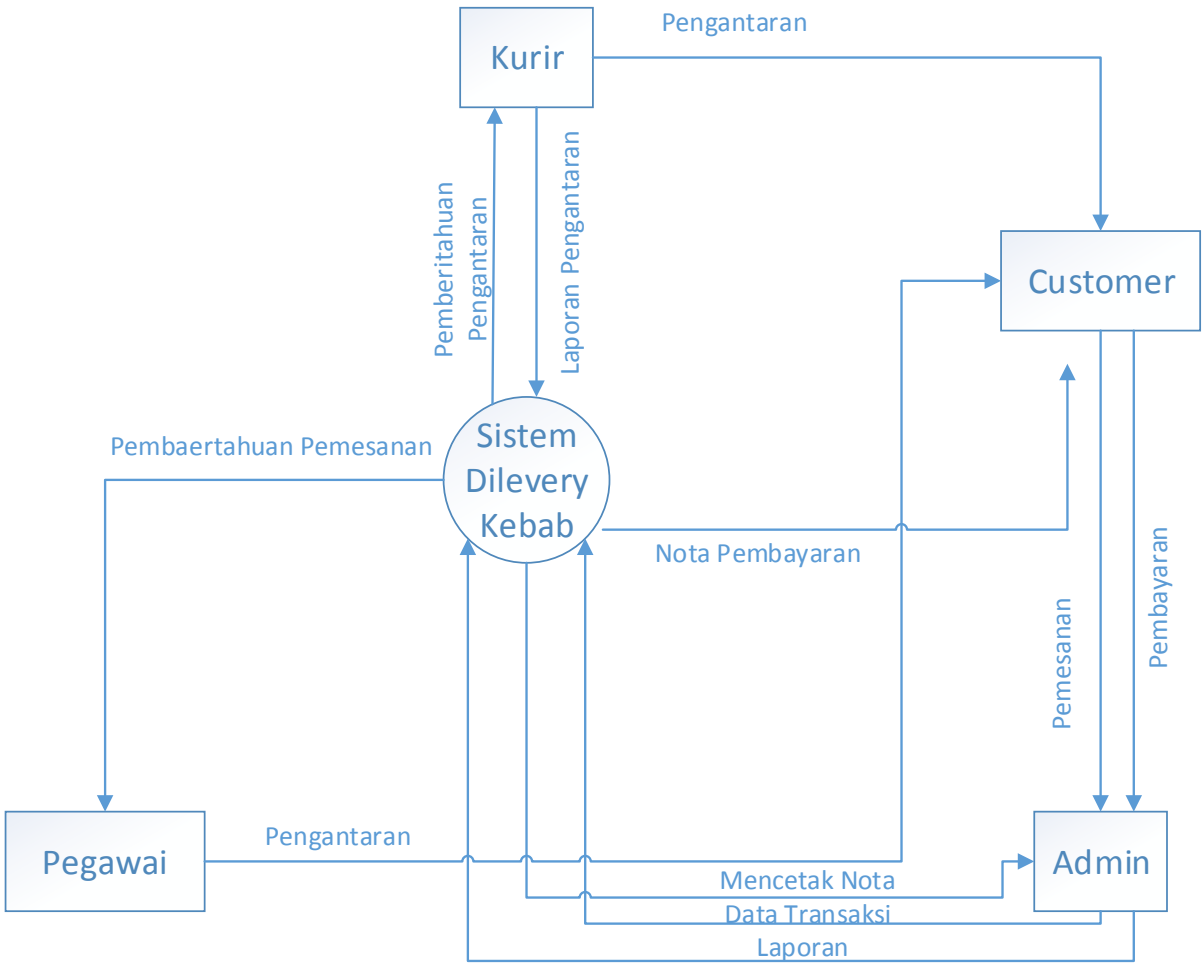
Kurir

Pengantaran

Pemberitahuan Pengantaran

Laporan Pengantaran

Customer

Pembaertahuan Pemesanan

Sistem Dilevery Kebab

Nota Pembayaran

Pemesanan

Pembayaran

Pegawai

Pengantaran

Admin

Mencetak Nota

Data Transaksi

Laporan